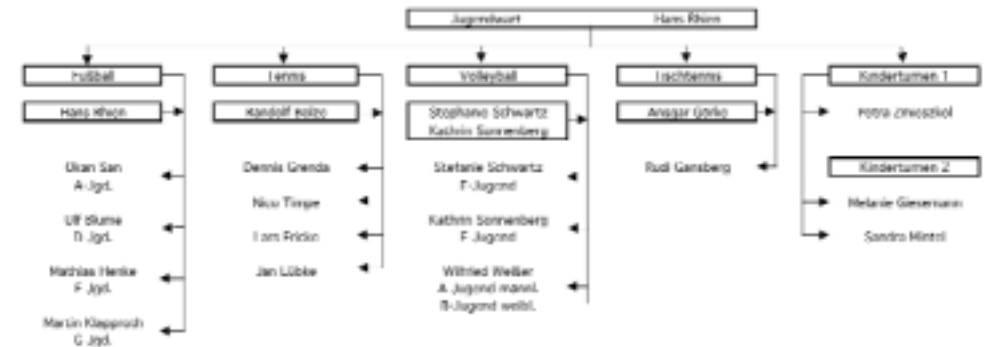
Jugendwart Hans Rhein

Fußball

Hans Rhein

Ükan San
A-Jgd.

Ulf Blume
D-Jgd.

Mathias Henke
F-Jgd.

Marvin Klapprodt
G-Jgd.

Tennis

Randolf Bolze

Dennis Grenda

Nico Timpe

Tom Fricke

Jan Lübke

Volleyball

Stephanie Schwartz
Kathrin Sonnenberg

Stefanie Schwartz
E-Jugend

Kathrin Sonnenberg
F-Jugend

Wilfried Weßler
A-Jugend männl.
B-Jugend weibl.

Tischtennis

Ansgar Görke

Rudi Gansberg

Kinderturnen 1

Petra Zimoschkol

Kinderturnen 2

Melanie Giesemann

Sandra Mintel